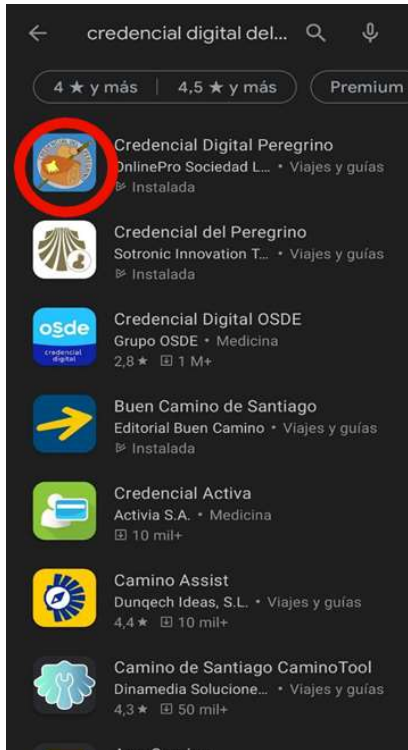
credencial digital del...

4 ★ y más | 4,5 ★ y más | Premium

Credencial Digital Peregrino
OnlinePro Sociedad L... • Viajes y guías
Instalada

Credencial del Peregrino
Sotronic Innovation T... • Viajes y guías
Instalada

osde
credencial digital
Credencial Digital OSDE
Grupo OSDE • Medicina
2,8 ★ 1 M+

Buen Camino de Santiago
Editorial Buen Camino • Viajes y guías
Instalada

Credencial Activa
Activia S.A. • Medicina
10 mil+

Camino Assist
Dunqech Ideas, S.L. • Viajes y guías
4,4 ★ 10 mil+

Camino de Santiago CaminoTool
Dinamedia Solucione... • Viajes y guías
4,3 ★ 50 mil+